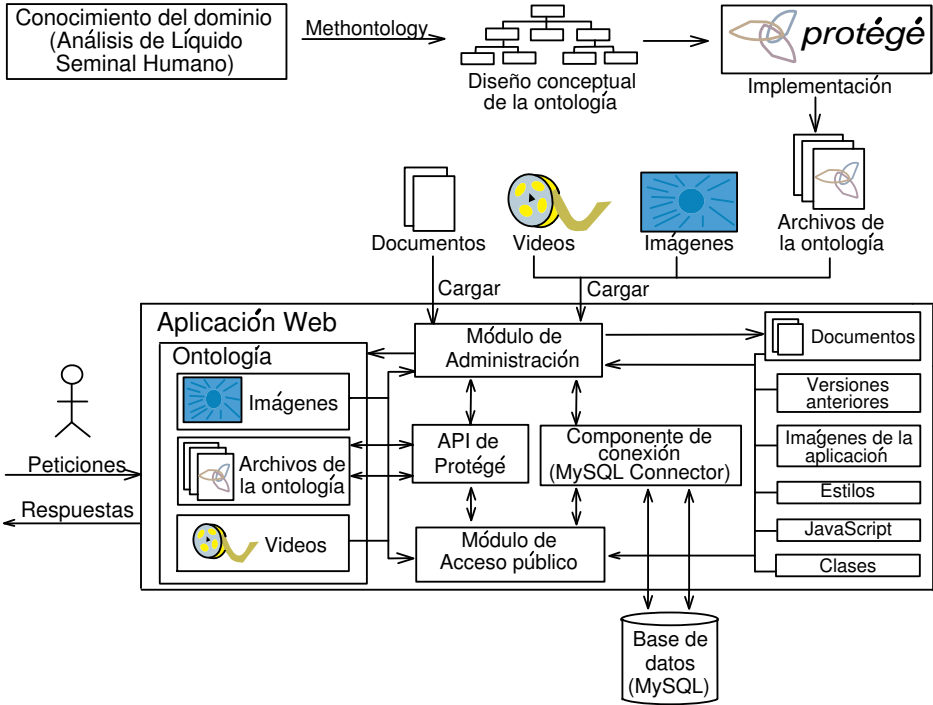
Conocimiento del dominio (Análisis de Líquido Seminal Humano)

Methontology

Diseño conceptual de la ontología

protégé

Implementación

Archivos de la ontología

Documentos

Videos

Imágenes

Cargar

Cargar

Aplicación Web

Ontología

Imágenes

Archivos de la ontología

Videos

Módulo de Administración

API de Protégé

Componente de conexión (MySQL Connector)

Módulo de Acceso público

Documentos

Versiones anteriores

Imágenes de la aplicación

Estilos

JavaScript

Clases

Peticiones

Respuestas

Base de datos (MySQL)